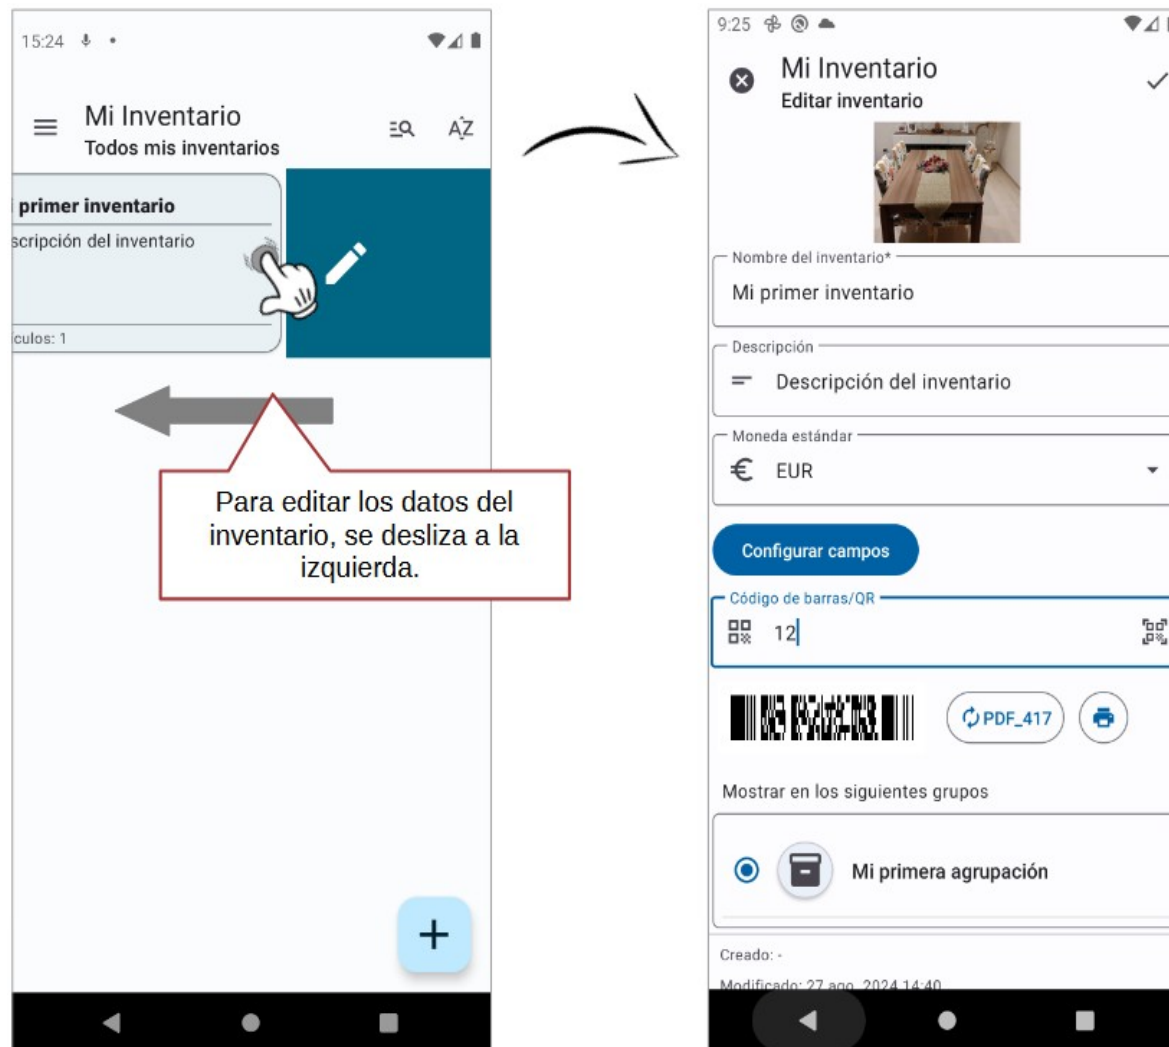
15:24

Mi Inventario
Todos mis inventarios

primer inventario
scripción del inventario

iculos: 1

Para editar los datos del inventario, se desliza a la izquierda.

9:25

Mi Inventario
Editar inventario

Nombre del inventario*
Mi primer inventario

Descripción
Descripción del inventario

Moneda estándar
€ EUR

Configurar campos

Código de barras/QR
12

PDF_417

Mostrar en los siguientes grupos

Mi primera agrupación

Creado: -
Modificado: 27 ago. 2024 14:40